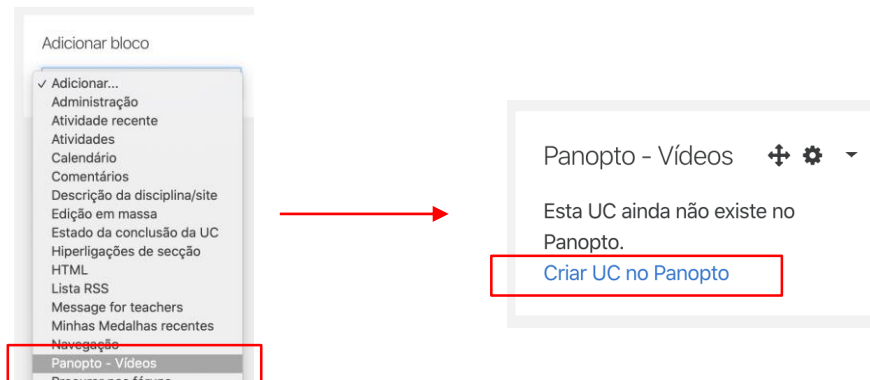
Adicionar bloco

✓ Adicionar...
Administração
Atividade recente
Atividades
Calendário
Comentários
Descrição da disciplina/site
Edição em massa
Estado da conclusão da UC
Hiperligações de secção
HTML
Lista RSS
Message for teachers
Minhas Medalhas recentes
Navegação
Panopto - Vídeos
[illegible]

Panopto - Vídeos

Esta UC ainda não existe no Panopto.
Criar UC no Panopto